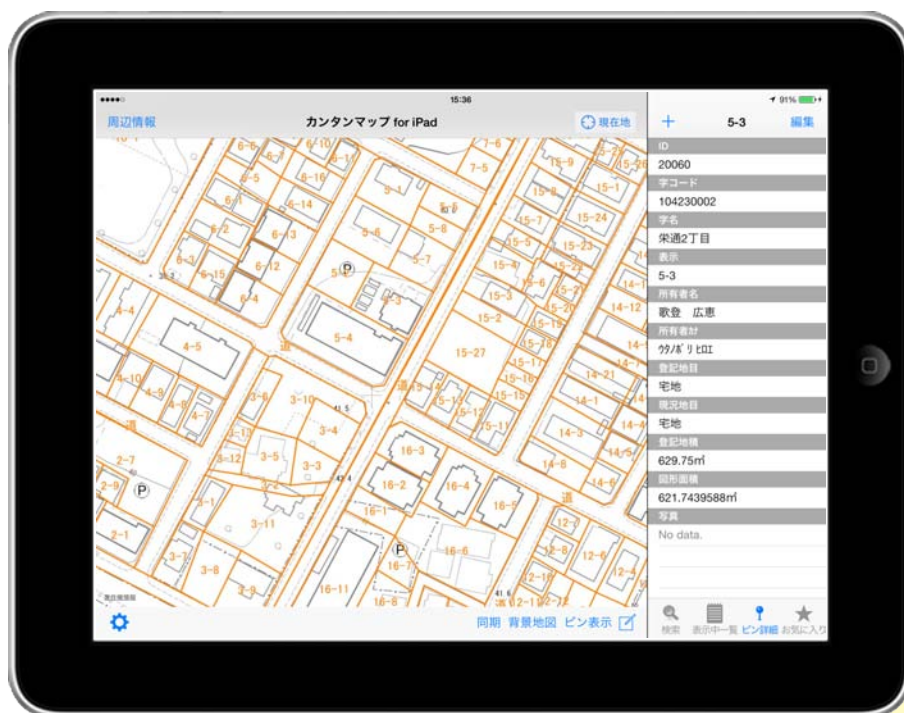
15:36

周辺情報

カンタンマップ for iPad

現在地

91%

+

5-3

編集

ID

20060

字コード

104230002

字名

栄通2丁目

表示

5-3

所有者名

歌登　広恵

所有者ｶﾅ

ｳﾀﾉﾎﾞﾘ ﾋﾛｴ

登記地目

宅地

現況地目

宅地

登記地積

629.75㎡

図形面積

621.7439588㎡

写真

No data.

6-5
6-6
6-7
6-10
6-11
6-16
6-14
6-1
6-2
6-3
6-13
6-12
6-15
6-4
5-1
5-6
5-8
5-7
5-3
5-4
7-5
15-9
15-1
15-8
15-7
15-24
15-5
15-23
15-4
15-6
15-3
15-2
15-27
14-1
14-12
14-21
14-3
14-4
14-5
14-6
14-8
4-4
4-5
4-10
4-9
4-8
4-7
3-6
3-10
3-4
3-1
3-12
3-5
3-3
3-11
3-7
3-8
3-9
2-7
2-9
2-1
16-3
16-2
16-4
16-5
16-1
16-6
16-7
16-11
16-8
12-7
12-8
12-6
12-10
12-4
道

同期　背景地図　ピン表示

検索　表示中一覧　ピン詳細　お気に入り